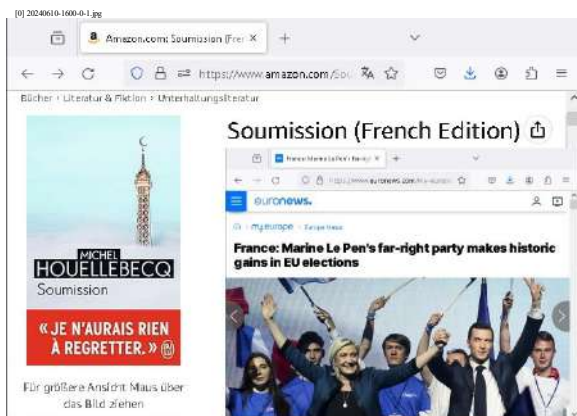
[0] 20240610-1600-0-1.jpg

Amazon.com: Soumission (Frer ×

https://www.amazon.com/Sou

Bücher › Literatur & Fiktion › Unterhaltungsliteratur

MICHEL
HOUELLEBECQ
Soumission

« JE N'AURAIS RIEN À REGRETTER. »

Für größere Ansicht Maus über das Bild ziehen

Soumission (French Edition)

https://www.euronews.com/my-europe

euronews.

my europe · Europe News

France: Marine Le Pen's far-right party makes historic gains in EU elections